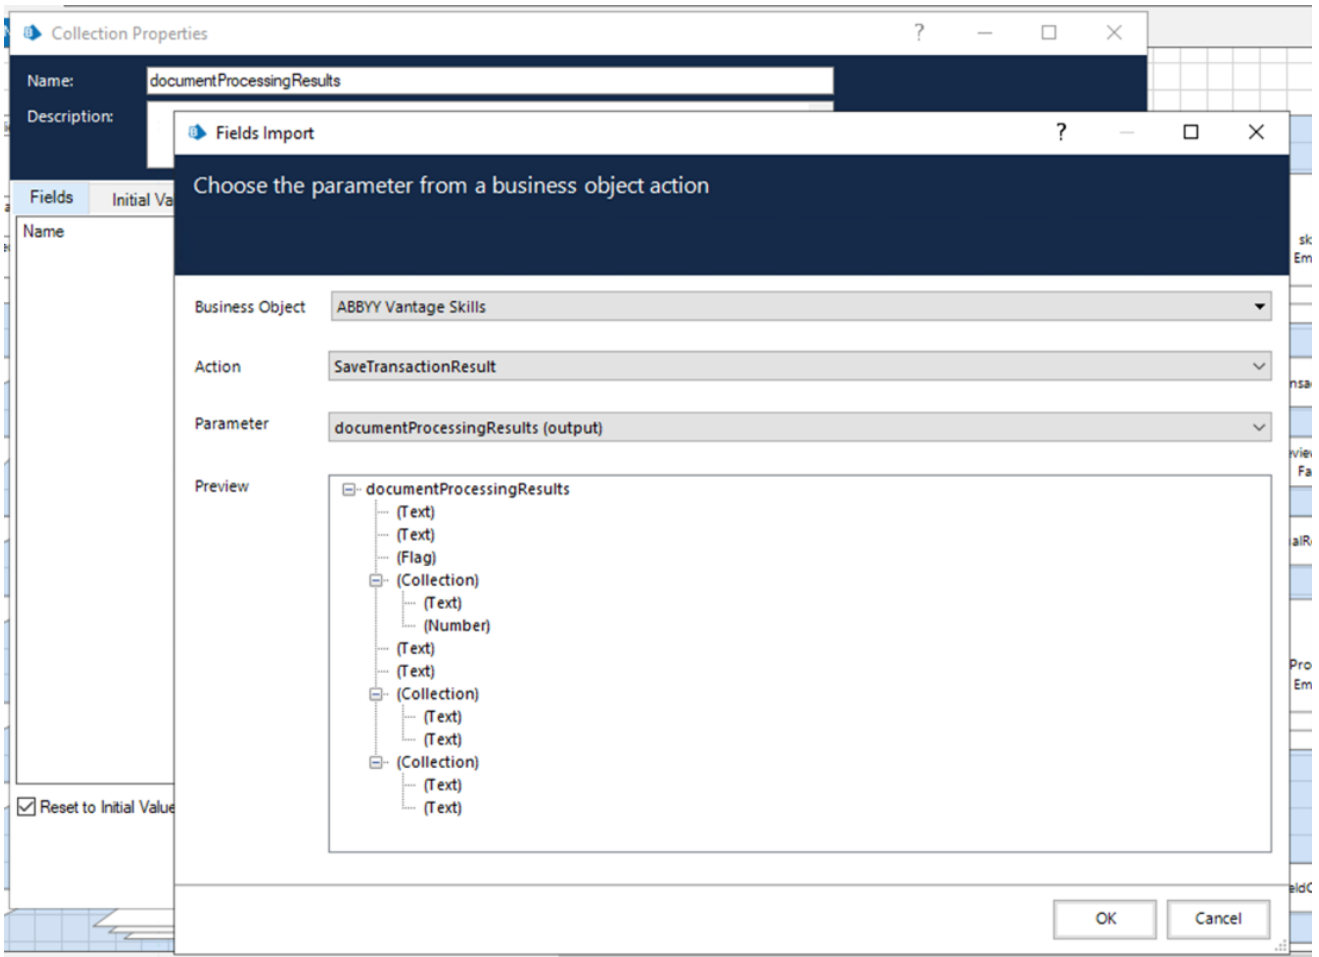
Collection Properties

?

Name: documentProcessingResults

Description:

Fields Initial Va

Name

Reset to Initial Value

Fields Import

?

Choose the parameter from a business object action

Business Object ABBYY Vantage Skills

Action SaveTransactionResult

Parameter documentProcessingResults (output)

Preview

documentProcessingResults
(Text)
(Text)
(Flag)
(Collection)
(Text)
(Number)
(Text)
(Text)
(Collection)
(Text)
(Text)
(Collection)
(Text)
(Text)

OK Cancel

sk
Em
nsa
vie
Fa
alR
Pro
Em
eldC